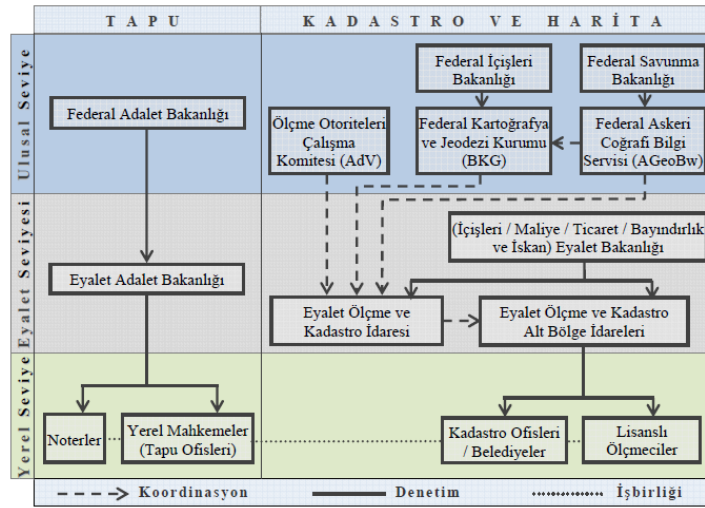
TAPU

KADASTRO VE HARİTA

Ulusal Seviye

Federal Adalet Bakanlığı

Federal İçişleri Bakanlığı

Federal Savunma Bakanlığı

Ölçme Otoriteleri Çalışma Komitesi (AdV)

Federal Kartoğrafya ve Jeodezi Kurumu (BKG)

Federal Askeri Coğrafi Bilgi Servisi (AGeoBw)

Eyalet Seviyesi

(İçişleri / Maliye / Ticaret / Bayındırlık ve İskan) Eyalet Bakanlığı

Eyalet Adalet Bakanlığı

Eyalet Ölçme ve Kadastro İdaresi

Eyalet Ölçme ve Kadastro Alt Bölge İdareleri

Yerel Seviye

Noterler

Yerel Mahkemeler (Tapu Ofisleri)

Kadastro Ofisleri / Belediyeler

Lisanslı Ölçmeciler

Koordinasyon

Denetim

İşbirliği